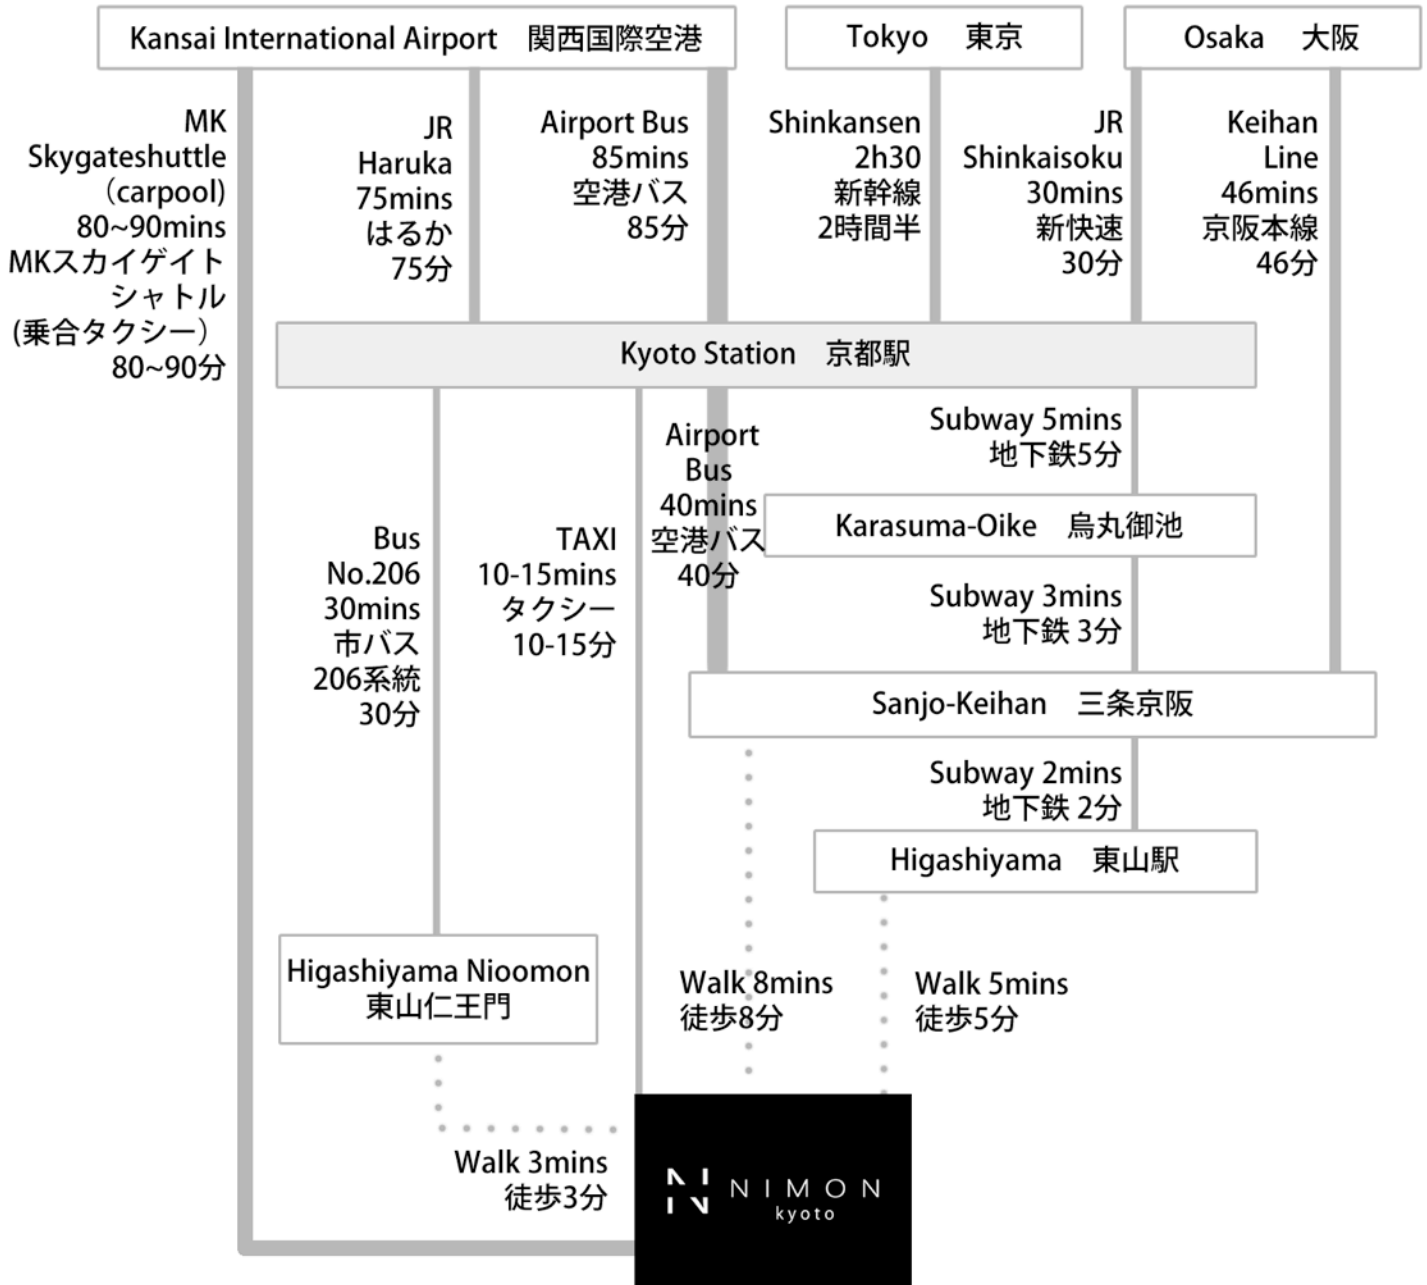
Kansai International Airport 関西国際空港

Tokyo 東京

Osaka 大阪

MK Skygateshuttle (carpool) 80~90mins MKスカイゲイトシャトル (乗合タクシー) 80~90分

JR Haruka 75mins はるか 75分

Airport Bus 85mins 空港バス 85分

Shinkansen 2h30 新幹線 2時間半

JR Shinkaisoku 30mins 新快速 30分

Keihan Line 46mins 京阪本線 46分

Kyoto Station 京都駅

Subway 5mins 地下鉄5分

Airport Bus 40mins 空港バス 40分

Karasuma-Oike 烏丸御池

Bus No.206 30mins 市バス 206系統 30分

TAXI 10-15mins タクシー 10-15分

Subway 3mins 地下鉄 3分

Sanjo-Keihan 三条京阪

Subway 2mins 地下鉄 2分

Higashiyama 東山駅

Higashiyama Nioomon 東山仁王門

Walk 8mins 徒歩8分

Walk 5mins 徒歩5分

Walk 3mins 徒歩3分

NIMON kyoto